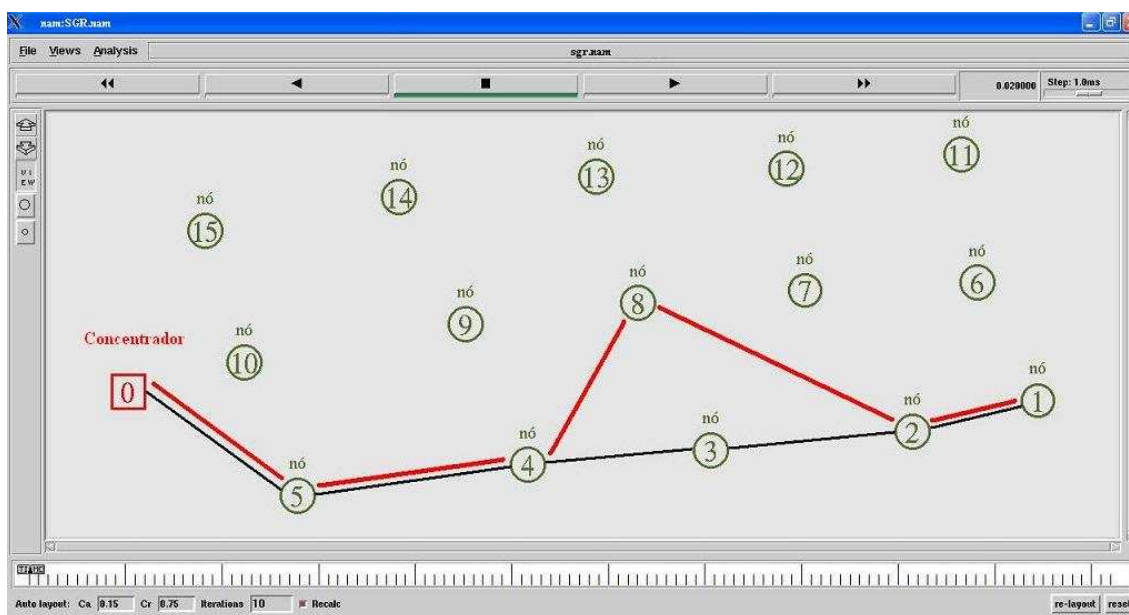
nam:SGR.nam

File Views Analysis

sgr.nam

0.020000 Step: 1.0ms

VIEW

nó
11

nó
12

nó
13

nó
14

nó
15

nó
6

nó
7

nó
8

nó
9

Concentrador

nó
10

0

nó
1

nó
2

nó
3

nó
4

nó
5

Auto layout: Ca 0.15 Cr 0.75 Iterations 10 Recalc

re-layout rese